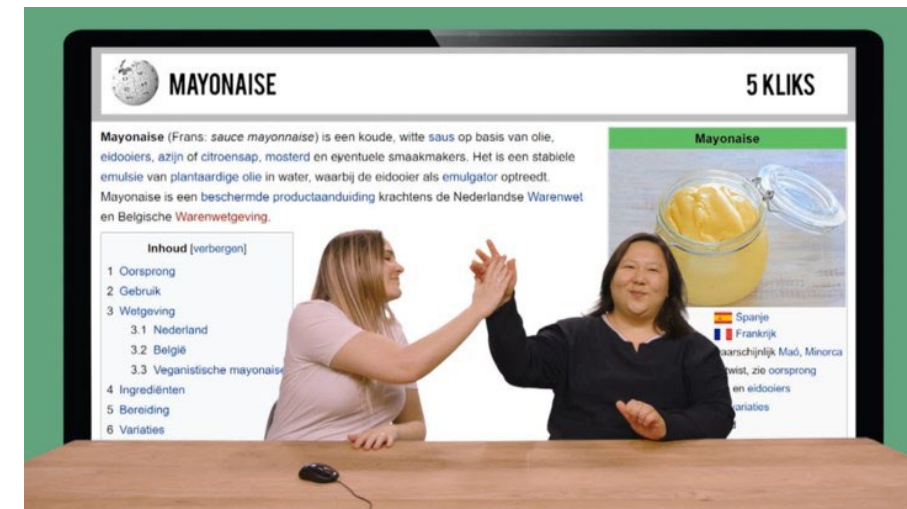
MAYONAISE

5 KLIKS

**Mayonaise** (Frans: *sauce mayonnaise*) is een koude, witte saus op basis van olie, eidooiers, azijn of citroensap, mosterd en eventuele smaakmakers. Het is een stabiele emulsie van plantaardige olie in water, waarbij de eidooier als emulgator optreedt. Mayonaise is een beschermde productaanduiding krachtens de Nederlandse Warenwet en Belgische Warenwetgeving.

Inhoud [verbergen]

1 Oorsprong
2 Gebruik
3 Wetgeving
3.1 Nederland
3.2 België
3.3 Veganistische mayonais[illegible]
4 Ingrediënten
5 Bereiding
6 Variaties

Mayonaise

Spanje
Frankrijk
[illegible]aarschijnlijk Maó, Minorca
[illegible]twist, zie oorsprong
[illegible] en eidooiers
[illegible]ariaties